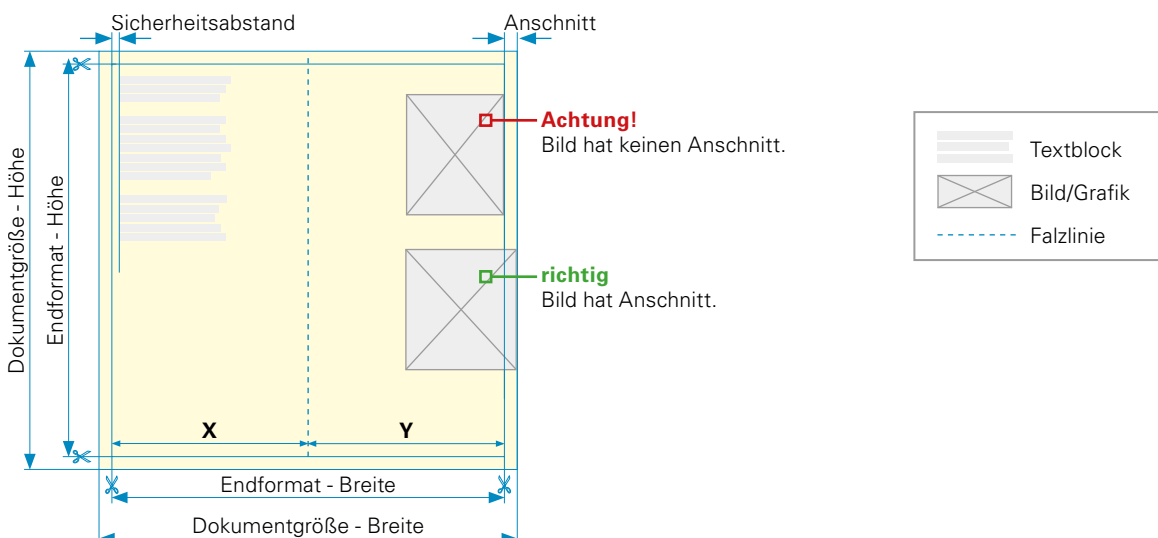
Sicherheitsabstand

Anschnitt

Dokumentgröße - Höhe

Endformat - Höhe

Achtung!
Bild hat keinen Anschnitt.

richtig
Bild hat Anschnitt.

X

Y

Endformat - Breite

Dokumentgröße - Breite

Textblock

Bild/Grafik

Falzlinie